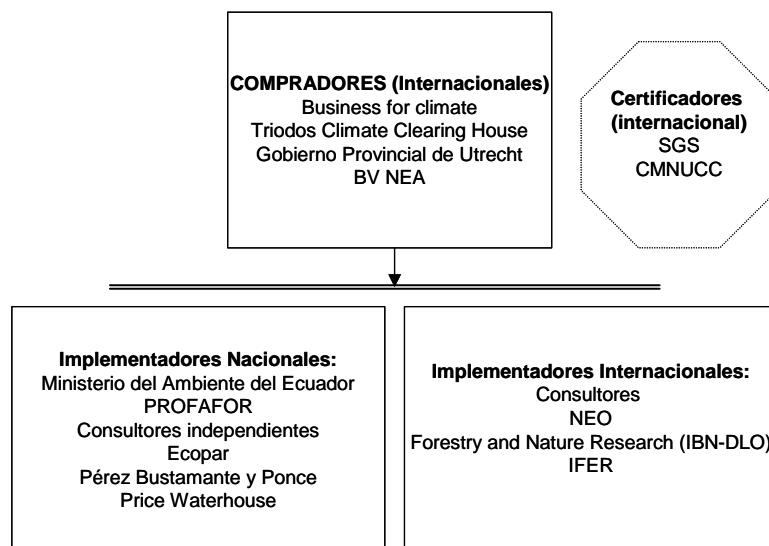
COMPRADORES (Internacionales)
Business for climate
Triodos Climate Clearing House
Gobierno Provincial de Utrecht
BV NEA

Certificadores (internacional)
SGS
CMNUCC

Implementadores Nacionales:
Ministerio del Ambiente del Ecuador
PROFAFOR
Consultores independientes
Ecopar
Pérez Bustamante y Ponce
Price Waterhouse

Implementadores Internacionales:
Consultores
NEO
Forestry and Nature Research (IBN-DLO)
IFER